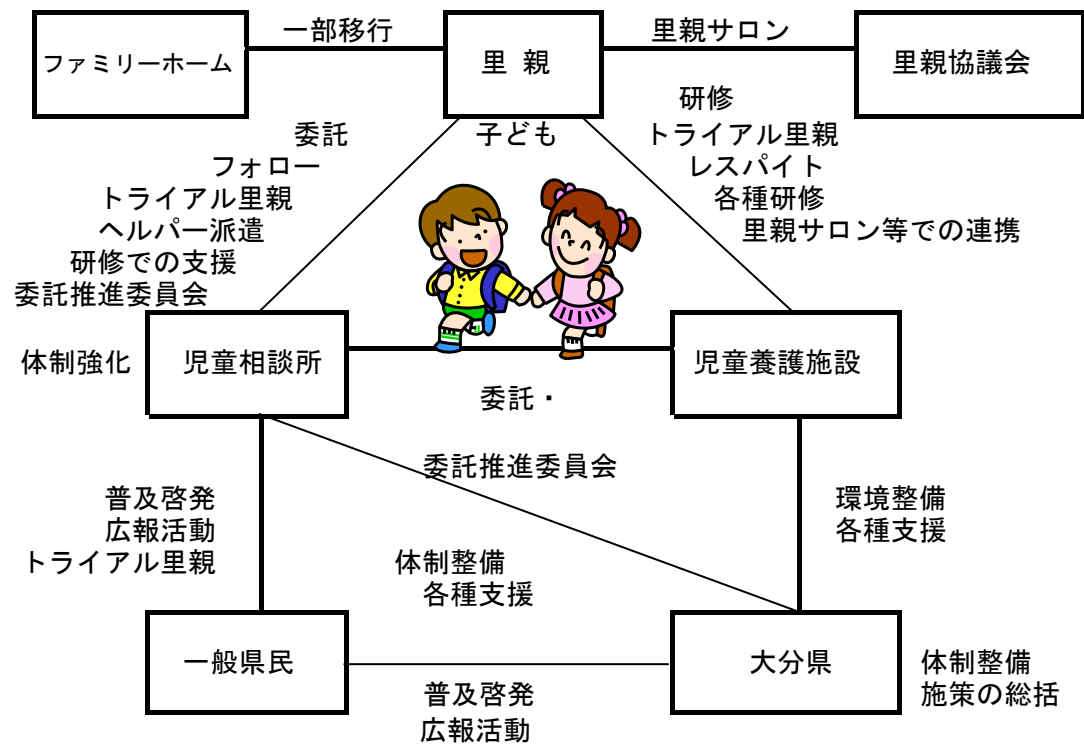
ファミリーホーム

一部移行

里 親

里親サロン

里親協議会

委託
フォロー
トライアル里親
ヘルパー派遣
研修での支援
委託推進委員会

子ども

研修
トライアル里親
レスパイト
各種研修
里親サロン等での連携

体制強化

児童相談所

児童養護施設

委託・

委託推進委員会

普及啓発
広報活動
トライアル里親

体制整備
各種支援

環境整備
各種支援

一般県民

大分県

体制整備
施策の総括

普及啓発
広報活動